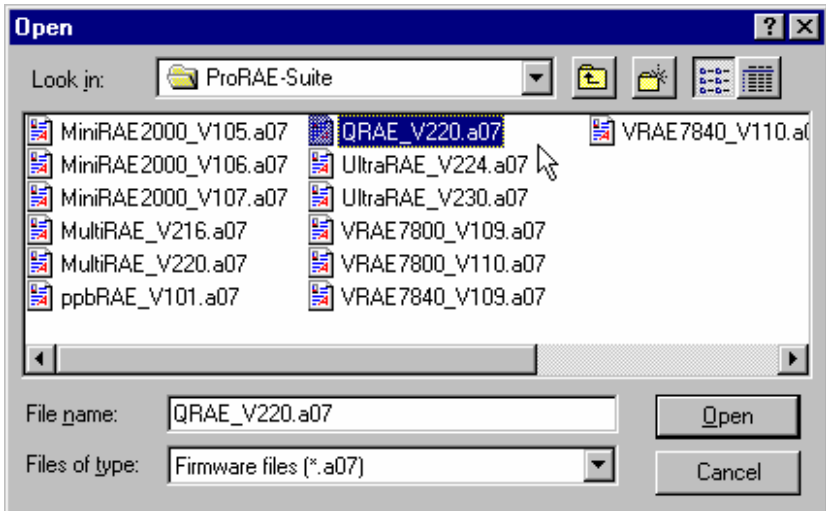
Open

?

Look in: ProRAE-Suite

MiniRAE2000_V105.a07
MiniRAE2000_V106.a07
MiniRAE2000_V107.a07
MultiRAE_V216.a07
MultiRAE_V220.a07
ppbRAE_V101.a07

QRAE_V220.a07
UltraRAE_V224.a07
UltraRAE_V230.a07
VRAE7800_V109.a07
VRAE7800_V110.a07
VRAE7840_V109.a07

VRAE7840_V110.a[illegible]

File name: QRAE_V220.a07

Files of type: Firmware files (*.a07)

Open

Cancel